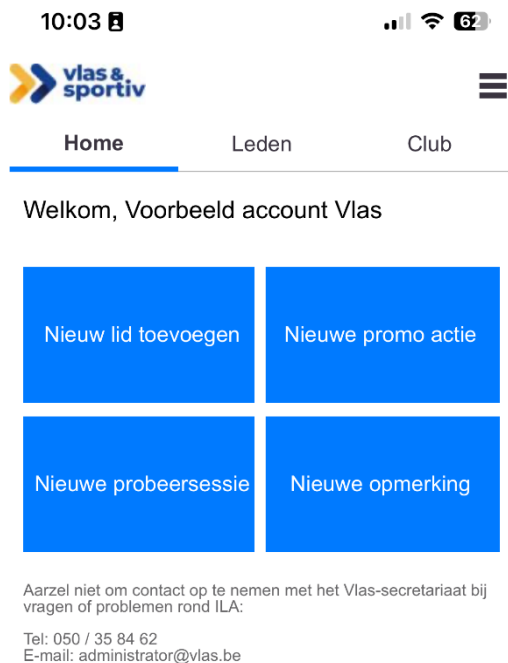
10:03 62

vlas & sportiv

Home Leden Club

Welkom, Voorbeeld account Vlas

Nieuw lid toevoegen

Nieuwe promo actie

Nieuwe probeersessie

Nieuwe opmerking

Aarzel niet om contact op te nemen met het Vlas-secretariaat bij vragen of problemen rond ILA:

Tel: 050 / 35 84 62
E-mail: administrator@vlas.be